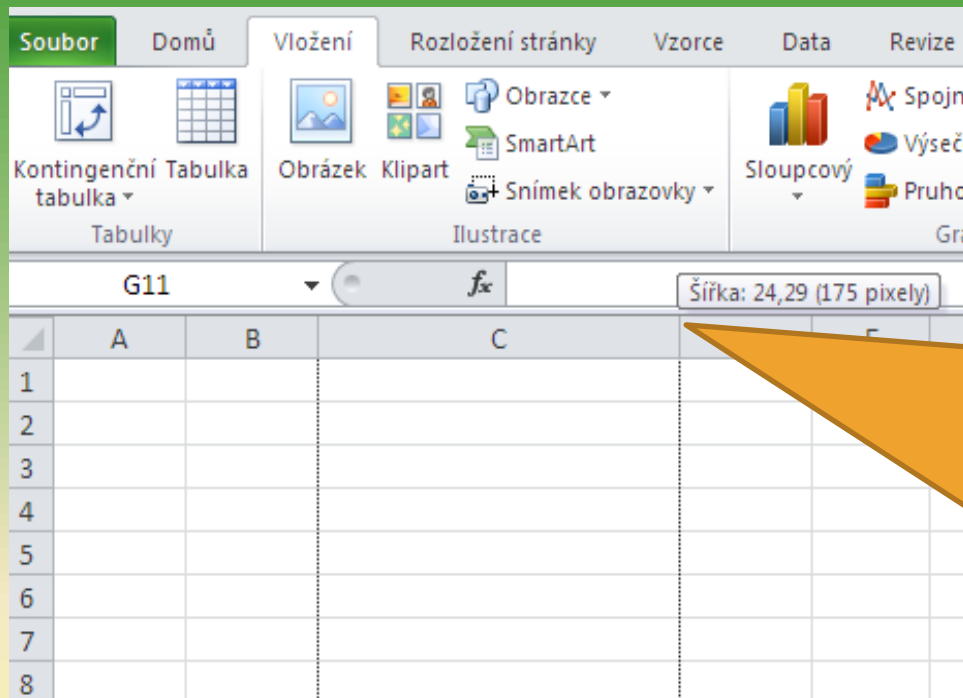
Soubor Domů Vložení Rozložení stránky Vzorce Data Revize

Kontingenční tabulka Tabulka Obrázek Klipart Obrazce SmartArt Snímek obrazovky Sloupcový Spojn Výseč Pruho

Tabulky Ilustrace Gra

G11 $f_x$ Šířka: 24,29 (175 pixely)

| | A | B | C | | E |
|---|---|---|---|---|---|
| 1 | | | | | |
| 2 | | | | | |
| 3 | | | | | |
| 4 | | | | | |
| 5 | | | | | |
| 6 | | | | | |
| 7 | | | | | |
| 8 | | | | | |